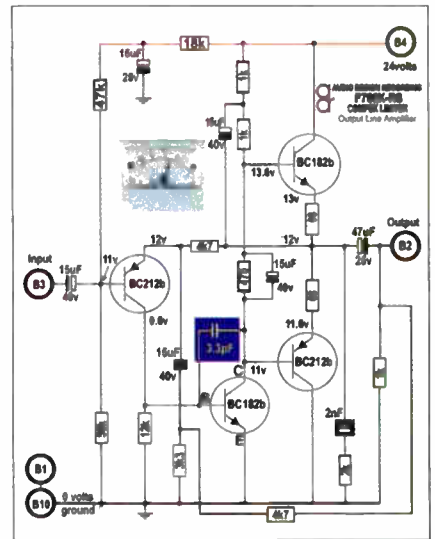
18k

B4
24volts

16uF
25v

47k

1k

AUDIO DESIGN SERVICES
F760X-RS
COMPEX LIMITER
Output Line Amplifier

16uF
40v

1k

BC182b

13.6v

13v

Input

B3

15uF
40v

11v

BC212b

12v

4k7

12v

47uF
25v

Output

B2

470

15uF
40v

0.6v

3.3pF

11.6v

16uF
40v

C

11v

BC212b

BC182b

E

2nF

1k

B1

B10

0 volts
ground

4k7